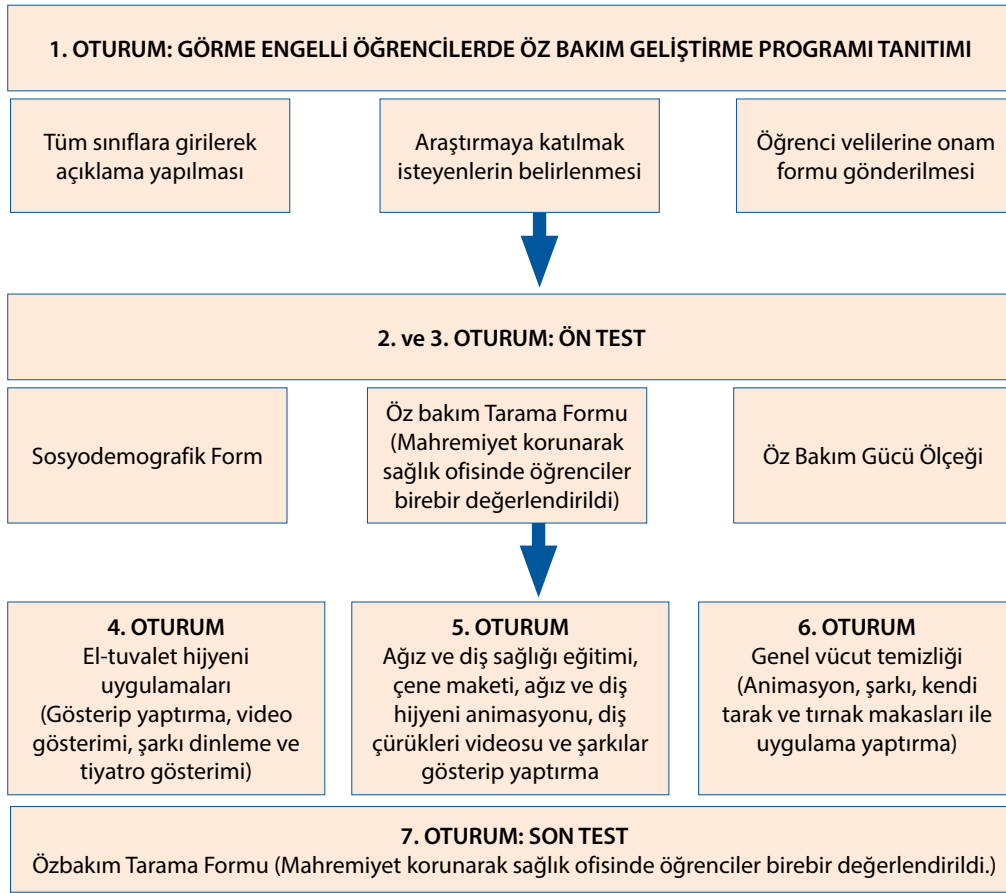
1. OTURUM: GÖRME ENGELLİ ÖĞRENCİLERDE ÖZ BAKIM GELİŞTİRME PROGRAMI TANITIMI

Tüm sınıflara girilerek açıklama yapılması

Araştırmaya katılmak isteyenlerin belirlenmesi

Öğrenci velilerine onam formu gönderilmesi

2. ve 3. OTURUM: ÖN TEST

Sosyodemografik Form

Öz bakım Tarama Formu (Mahremiyet korunarak sağlık ofisinde öğrenciler birebir değerlendirildi)

Öz Bakım Gücü Ölçeği

4. OTURUM
El-tuvalet hijyeni uygulamaları (Gösterip yaptırma, video gösterimi, şarkı dinleme ve tiyatro gösterimi)

5. OTURUM
Ağız ve diş sağlığı eğitimi, çene maketi, ağız ve diş hijyeni animasyonu, diş çürükleri videosu ve şarkılar gösterip yaptırma

6. OTURUM
Genel vücut temizliği (Animasyon, şarkı, kendi tarak ve tırnak makasları ile uygulama yaptırma)

7. OTURUM: SON TEST
Özbakım Tarama Formu (Mahremiyet korunarak sağlık ofisinde öğrenciler birebir değerlendirildi.)